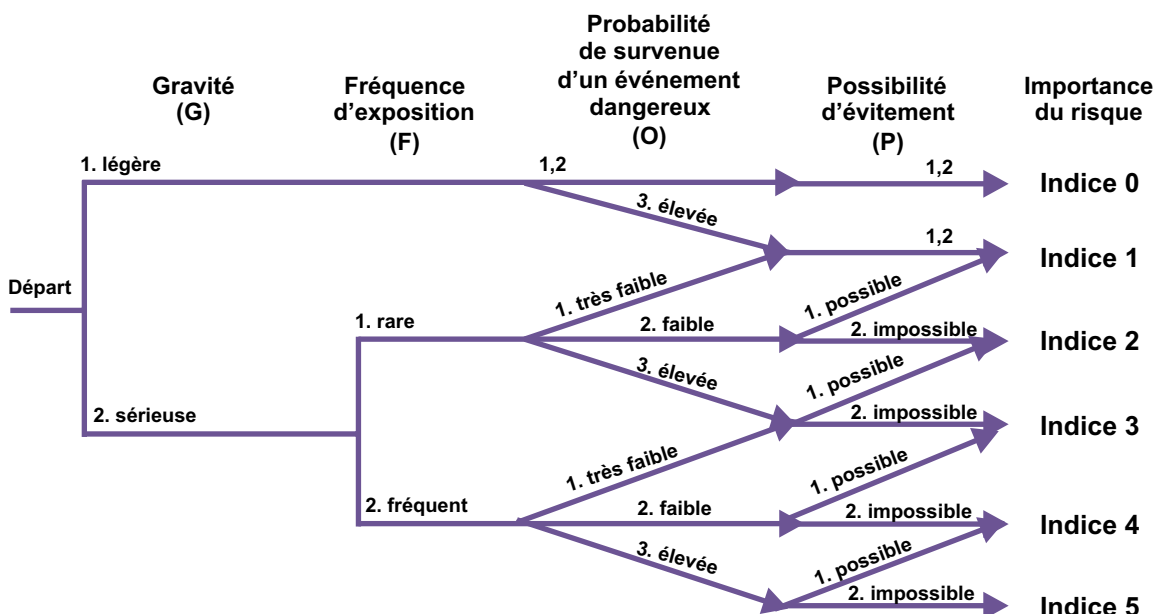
Gravité (G)

Fréquence d'exposition (F)

Probabilité de survenue d'un événement dangereux (O)

Possibilité d'évitement (P)

Importance du risque

Départ

1. légère

1,2

3. élevée

1,2

Indice 0

1,2

Indice 1

2. sérieuse

1. rare

1. très faible

2. faible

3. élevée

1. possible

2. impossible

Indice 2

1. possible

2. impossible

Indice 3

2. fréquent

1. très faible

2. faible

3. élevée

1. possible

2. impossible

Indice 4

1. possible

2. impossible

Indice 5